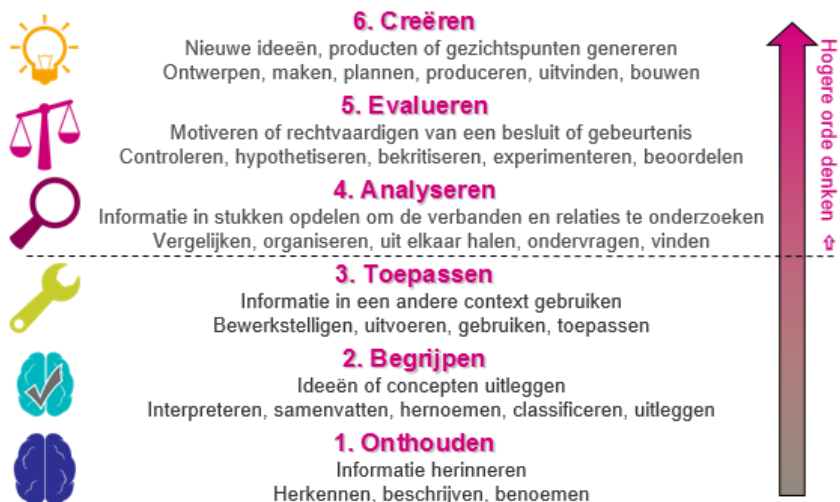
6. Creëren
Nieuwe ideeën, producten of gezichtspunten genereren
Ontwerpen, maken, plannen, produceren, uitvinden, bouwen

5. Evalueren
Motiveren of rechtvaardigen van een besluit of gebeurtenis
Controleren, hypothetiseren, bekritiseren, experimenteren, beoordelen

4. Analyseren
Informatie in stukken opdelen om de verbanden en relaties te onderzoeken
Vergelijken, organiseren, uit elkaar halen, ondervragen, vinden

3. Toepassen
Informatie in een andere context gebruiken
Bewerkstelligen, uitvoeren, gebruiken, toepassen

2. Begrijpen
Ideeën of concepten uitleggen
Interpreteren, samenvatten, hernoemen, classificeren, uitleggen

1. Onthouden
Informatie herinneren
Herkennen, beschrijven, benoemen

Hogere orde denken ⇧